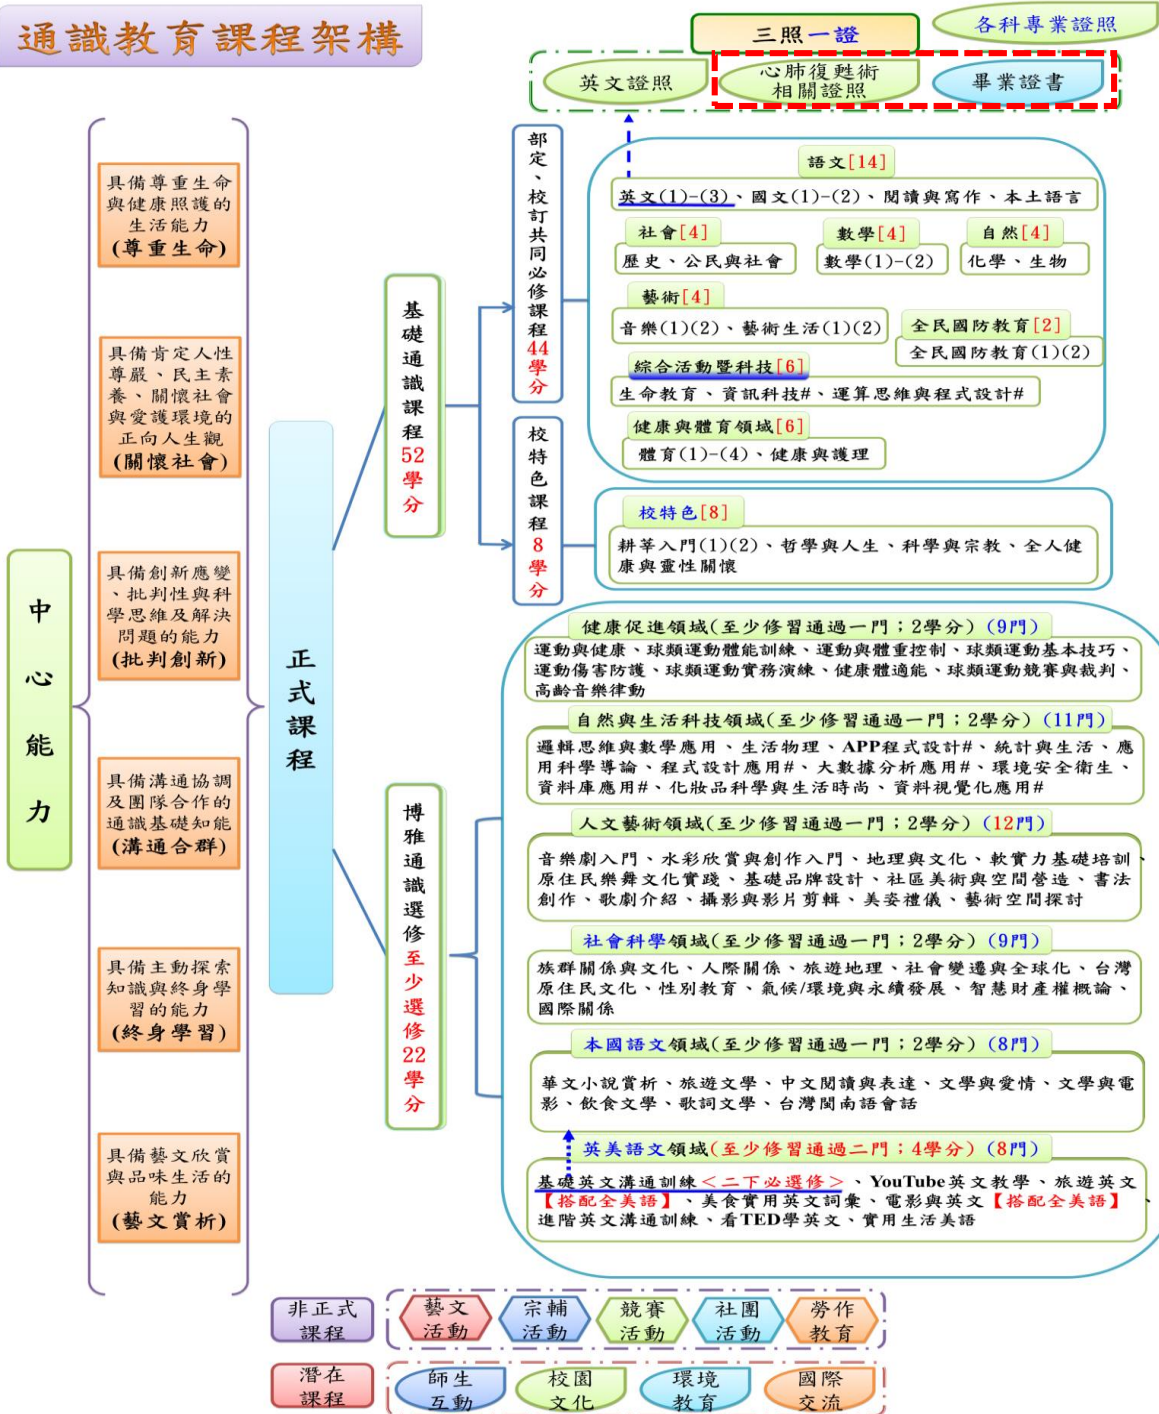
通識教育課程架構

三照一證
各科專業證照
英文證照
心肺復甦術相關證照
畢業證書

中心能力

具備尊重生命與健康照護的生活能力
(尊重生命)

具備肯定人性尊嚴、民主素養、關懷社會與愛護環境的正向人生觀
(關懷社會)

具備創新應變、批判性與科學思維及解決問題的能力
(批判創新)

具備溝通協調及團隊合作的通識基礎知能
(溝通合群)

具備主動探索知識與終身學習的能力
(終身學習)

具備藝文欣賞與品味生活的能力
(藝文賞析)

正式課程

基礎通識課程52學分

部定、校訂共同必修課程44學分

語文[14]
英文(1)-(3)、國文(1)-(2)、閱讀與寫作、本土語言
社會[4]
歷史、公民與社會
數學[4]
數學(1)-(2)
自然[4]
化學、生物
藝術[4]
音樂(1)(2)、藝術生活(1)(2)
全民國防教育[2]
全民國防教育(1)(2)
綜合活動暨科技[6]
生命教育、資訊科技#、運算思維與程式設計#
健康與體育領域[6]
體育(1)-(4)、健康與護理

校特色課程8學分
校特色[8]
耕莘入門(1)(2)、哲學與人生、科學與宗教、全人健康與靈性關懷

博雅通識選修至少選修22學分

健康促進領域(至少修習通過一門;2學分)(9門)
運動與健康、球類運動體能訓練、運動與體重控制、球類運動基本技巧、運動傷害防護、球類運動實務演練、健康體適能、球類運動競賽與裁判、高齡音樂律動

自然與生活科技領域(至少修習通過一門;2學分)(11門)
邏輯思維與數學應用、生活物理、APP程式設計#、統計與生活、應用科學導論、程式設計應用#、大數據分析應用#、環境安全衛生、資料庫應用#、化妝品科學與生活時尚、資料視覺化應用#

人文藝術領域(至少修習通過一門;2學分)(12門)
音樂劇入門、水彩欣賞與創作入門、地理與文化、軟實力基礎培訓、原住民樂舞文化實踐、基礎品牌設計、社區美術與空間營造、書法創作、歌劇介紹、攝影與影片剪輯、美姿禮儀、藝術空間探討

社會科學領域(至少修習通過一門;2學分)(9門)
族群關係與文化、人際關係、旅遊地理、社會變遷與全球化、台灣原住民文化、性別教育、氣候/環境與永續發展、智慧財產權概論、國際關係

本國語文領域(至少修習通過一門;2學分)(8門)
華文小說賞析、旅遊文學、中文閱讀與表達、文學與愛情、文學與電影、飲食文學、歌詞文學、台灣閩南語會話

英美語文領域(至少修習通過二門;4學分)(8門)
基礎英文溝通訓練<二下必選修>、YouTube英文教學、旅遊英文【搭配全美語】、美食實用英文詞彙、電影與英文【搭配全美語】、進階英文溝通訓練、看TED學英文、實用生活美語

非正式課程
藝文活動
宗輔活動
競賽活動
社團活動
勞作教育

潛在課程
師生互動
校園文化
環境教育
國際交流